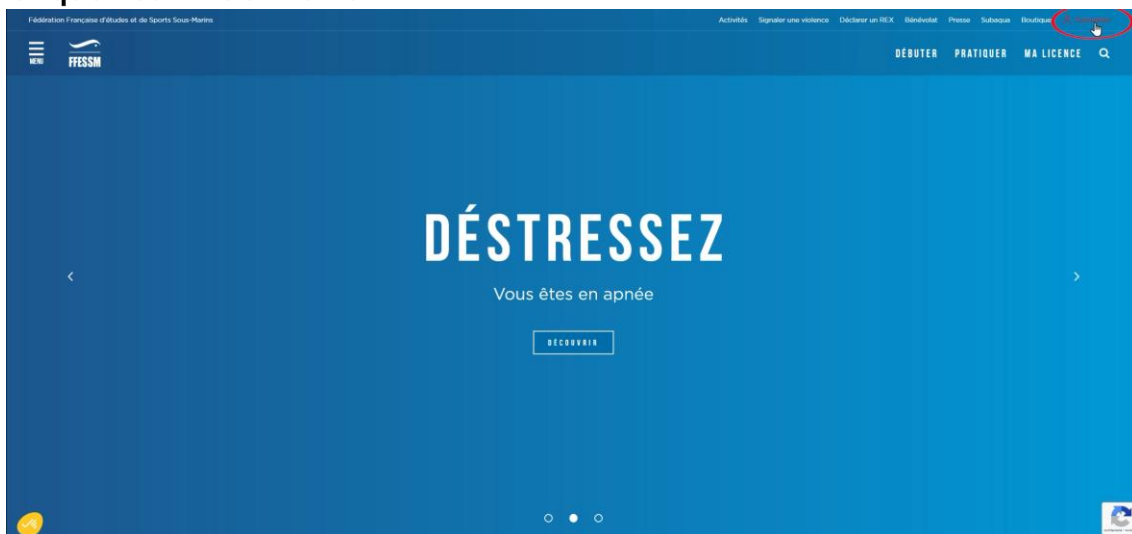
Fédération Française d'études et de Sports Sous-Marins

Activités Signaler une violence Déclarer un REX Bénévolat Presse Subaqua Boutique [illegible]

MENU FFESSM

DÉBUTER PRATIQUER MA LICENCE

DÉSTRESSEZ

Vous êtes en apnée

DÉCOUVRIR